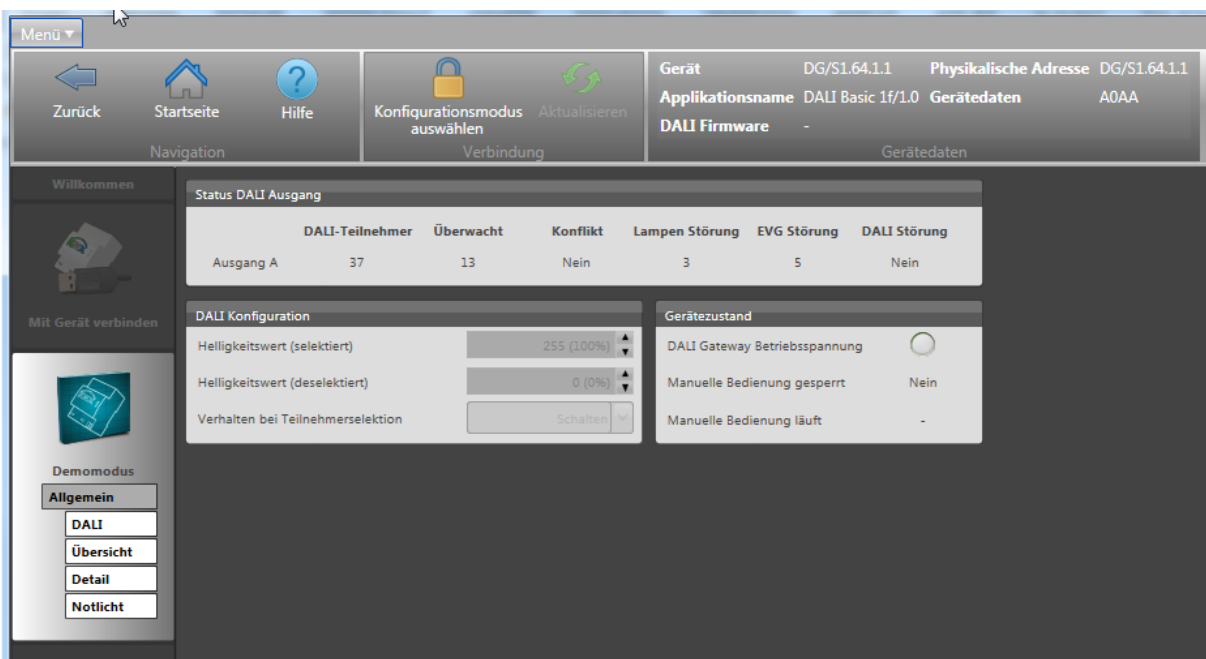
Menü ▾

Zurück
Startseite
Hilfe
Navigation

Konfigurationsmodus auswählen
Aktualisieren
Verbindung

Gerät DG/S1.64.1.1
Physikalische Adresse DG/S1.64.1.1
Applikationsname DALI Basic 1f/1.0
Gerätedaten A0AA
DALI Firmware -
Gerätedaten

Willkommen

Mit Gerät verbinden

Demomodus
Allgemein
DALI
Übersicht
Detail
Notlicht

Status DALI Ausgang

| | DALI-Teilnehmer | Überwacht | Konflikt | Lampen Störung | EVG Störung | DALI Störung |
|---|---|---|---|---|---|---|
| Ausgang A | 37 | 13 | Nein | 3 | 5 | Nein |

DALI Konfiguration
Helligkeitswert (selektiert) 255 (100%)
Helligkeitswert (deselektiert) 0 (0%)
Verhalten bei Teilnehmerselektion Schalten

Gerätezustand
DALI Gateway Betriebsspannung
Manuelle Bedienung gesperrt Nein
Manuelle Bedienung läuft -